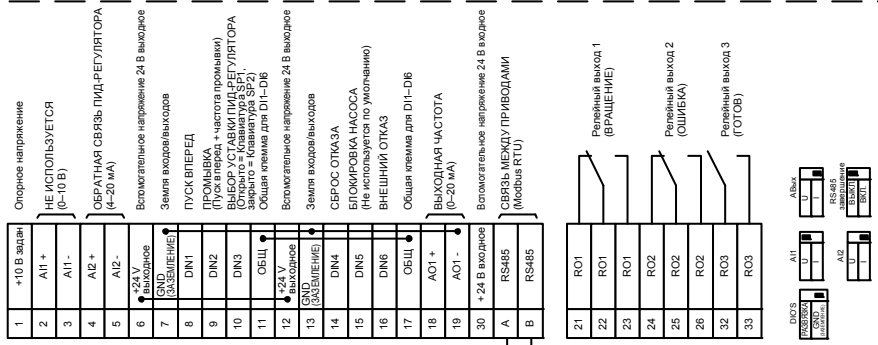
Опорное напряжение
НЕ ИСПОЛЬЗУЕТСЯ (0–10 В)
ОБРАТНАЯ СВЯЗЬ ПИД-РЕГУЛЯТОРА (4–20 мА)
Вспомогательное напряжение 24 В выходное
Земля входов/выходов
ПУСК ВПЕРЕД
ПРОМЫВКА (Пуск вперед + частота промывки)
ВЫБОР УСТАВКИ ПИД-РЕГУЛЯТОРА (Открыто = Клавиатура SP1, закрыто = Клавиатура SP2)
Общая клемма для DI1–DI6
Вспомогательное напряжение 24 В выходное
Земля входов/выходов
СБРОС ОТКАЗА
БЛОКИРОВКА НАСОСА (Не используется по умолчанию)
ВНЕШНИЙ ОТКАЗ
Общая клемма для DI1–DI6
ВЫХОДНАЯ ЧАСТОТА (0–20 мА)
Вспомогательное напряжение 24 В входное
СВЯЗЬ МЕЖДУ ПРИВОДАМИ (Modbus RTU)
Релейный выход 1 (ВРАЩЕНИЕ)
Релейный выход 2 (ОШИБКА)
Релейный выход 3 (ГОТОВ)

| 1 | 2 | 3 | 4 | 5 | 6 | 7 | 8 | 9 | 10 | 11 | 12 | 13 | 14 | 15 | 16 | 17 | 18 | 19 | 30 | A | B |
|---|---|---|---|---|---|---|---|---|---|---|---|---|---|---|---|---|---|---|---|---|---|
| +10 В задан | AI1 + | AI1 - | AI2 + | AI2 - | +24 V выходное | GND (ЗАЗЕМЛЕНИЕ) | DIN1 | DIN2 | DIN3 | ОБЩ | +24 V выходное | GND (ЗАЗЕМЛЕНИЕ) | DIN4 | DIN5 | DIN6 | ОБЩ | AO1 + | AO1 - | + 24 В входное | RS485 | RS485 |

| 21 | 22 | 23 | 24 | 25 | 26 | 32 | 33 |
|---|---|---|---|---|---|---|---|
| RO1 | RO1 | RO1 | RO2 | RO2 | RO2 | RO3 | RO3 |

DIO'S РАЗВЯЗКА GND (ЗАЗЕМЛЕНИЕ)
AI1 U I
AI2 U I
AВых U I
RS485 завершение ВЫКЛ ВКЛ